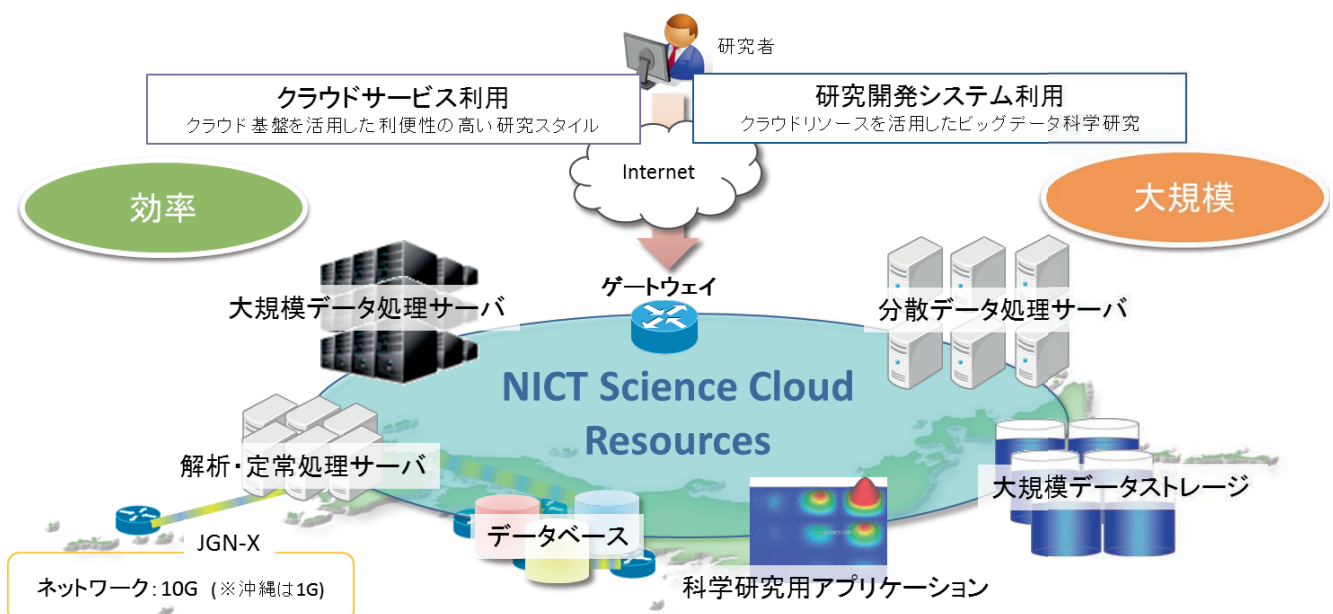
研究者

クラウドサービス利用
クラウド基盤を活用した利便性の高い研究スタイル

研究開発システム利用
クラウドリソースを活用したビッグデータ科学研究

Internet

効率

大規模

ゲートウェイ

大規模データ処理サーバ

分散データ処理サーバ

NICT Science Cloud Resources

解析・定常処理サーバ

大規模データストレージ

データベース

JGN-X

ネットワーク：10G（※沖縄は1G）

科学研究用アプリケーション